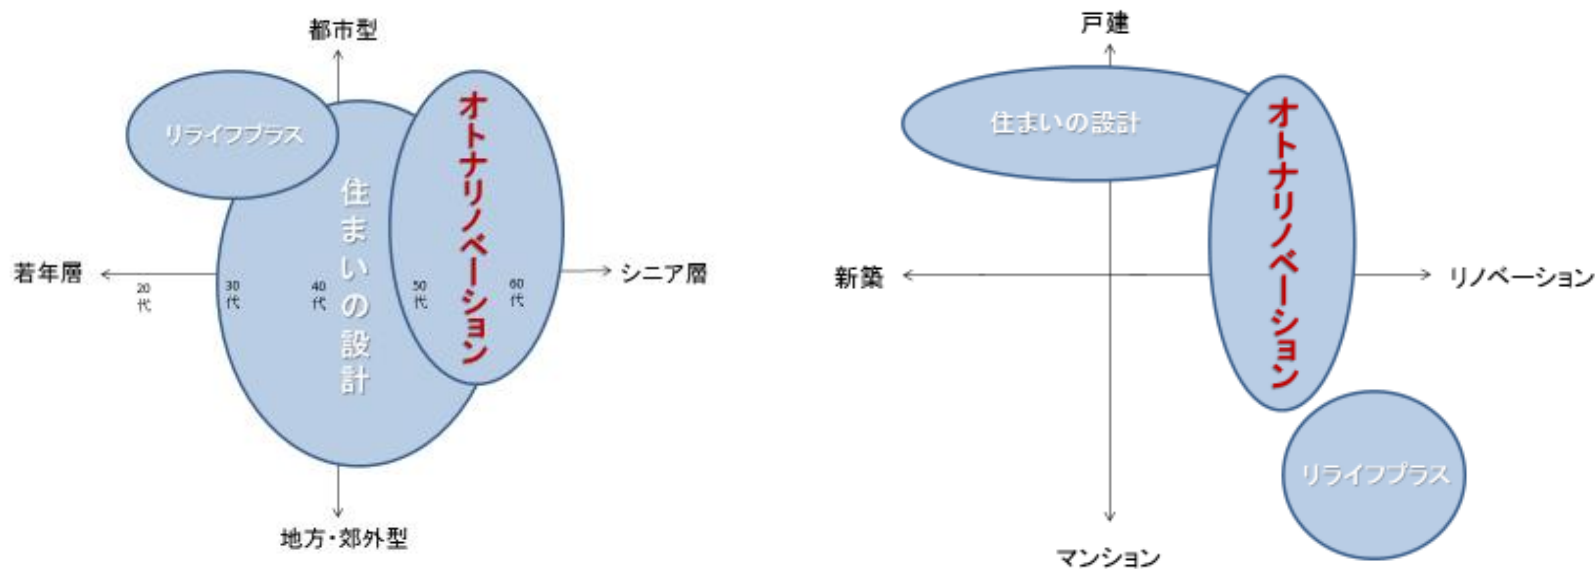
都市型

リライフプラス

住まいの設計

オトナリノベーション

若年層

シニア層

20代

30代

40代

50代

60代

地方・郊外型

戸建

住まいの設計

オトナリノベーション

新築

リノベーション

リライフプラス

マンション